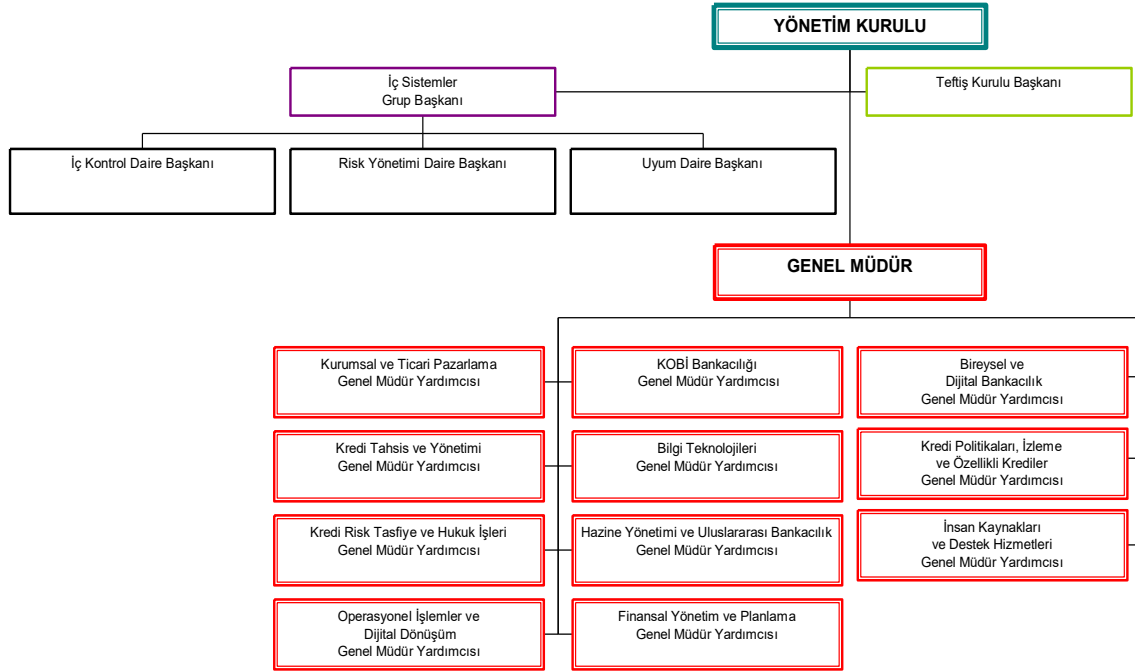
YÖNETİM KURULU

İç Sistemler
Grup Başkanı

Teftiş Kurulu Başkanı

İç Kontrol Daire Başkanı

Risk Yönetimi Daire Başkanı

Uyum Daire Başkanı

GENEL MÜDÜR

Kurumsal ve Ticari Pazarlama
Genel Müdür Yardımcısı

Kredi Tahsis ve Yönetimi
Genel Müdür Yardımcısı

Kredi Risk Tasfiye ve Hukuk İşleri
Genel Müdür Yardımcısı

Operasyonel İşlemler ve
Dijital Dönüşüm
Genel Müdür Yardımcısı

KOBİ Bankacılığı
Genel Müdür Yardımcısı

Bilgi Teknolojileri
Genel Müdür Yardımcısı

Hazine Yönetimi ve Uluslararası Bankacılık
Genel Müdür Yardımcısı

Finansal Yönetim ve Planlama
Genel Müdür Yardımcısı

Bireysel ve
Dijital Bankacılık
Genel Müdür Yardımcısı

Kredi Politikaları, İzleme
ve Özellikli Krediler
Genel Müdür Yardımcısı

İnsan Kaynakları
ve Destek Hizmetleri
Genel Müdür Yardımcısı